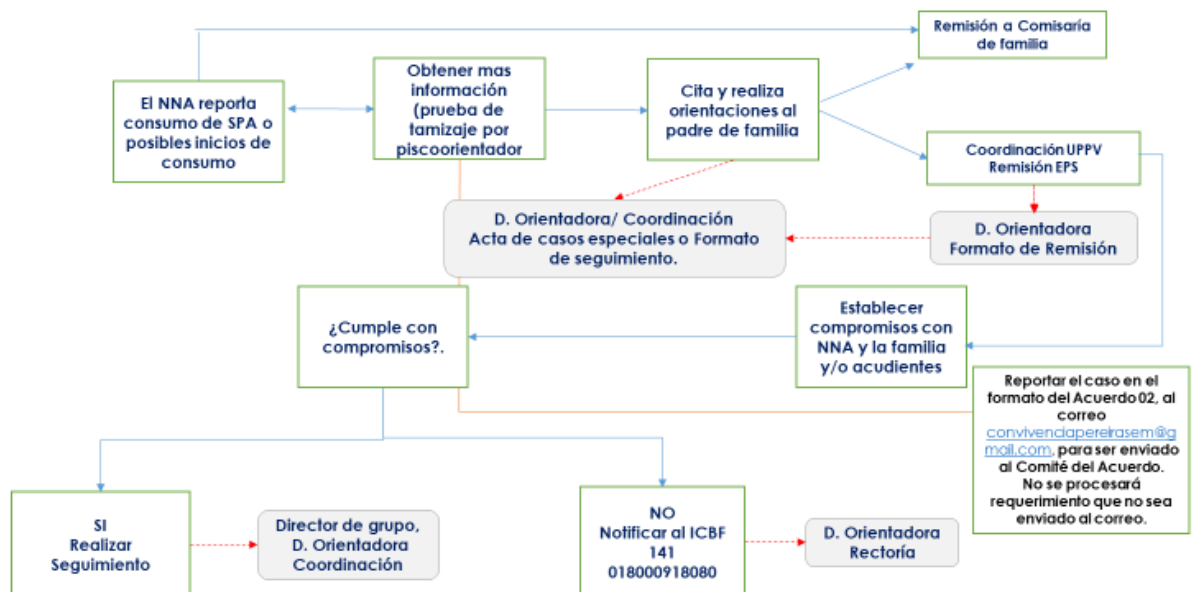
El NNA reporta consumo de SPA o posibles inicios de consumo

Obtener mas información (prueba de tamizaje por piscoorientador

Cita y realiza orientaciones al padre de familia

Remisión a Comisaría de familia

Coordinación UPPV Remisión EPS

D. Orientadora/ Coordinación Acta de casos especiales o Formato de seguimiento.

D. Orientadora Formato de Remisión

¿Cumple con compromisos?.

Establecer compromisos con NNA y la familia y/o acudientes

Reportar el caso en el formato del Acuerdo 02, al correo convivenciapereirasem@gmail.com, para ser enviado al Comité del Acuerdo. No se procesará requerimiento que no sea enviado al correo.

SI Realizar Seguimiento

Director de grupo, D. Orientadora Coordinación

NO Notificar al ICBF 141 018000918080

D. Orientadora Rectoría